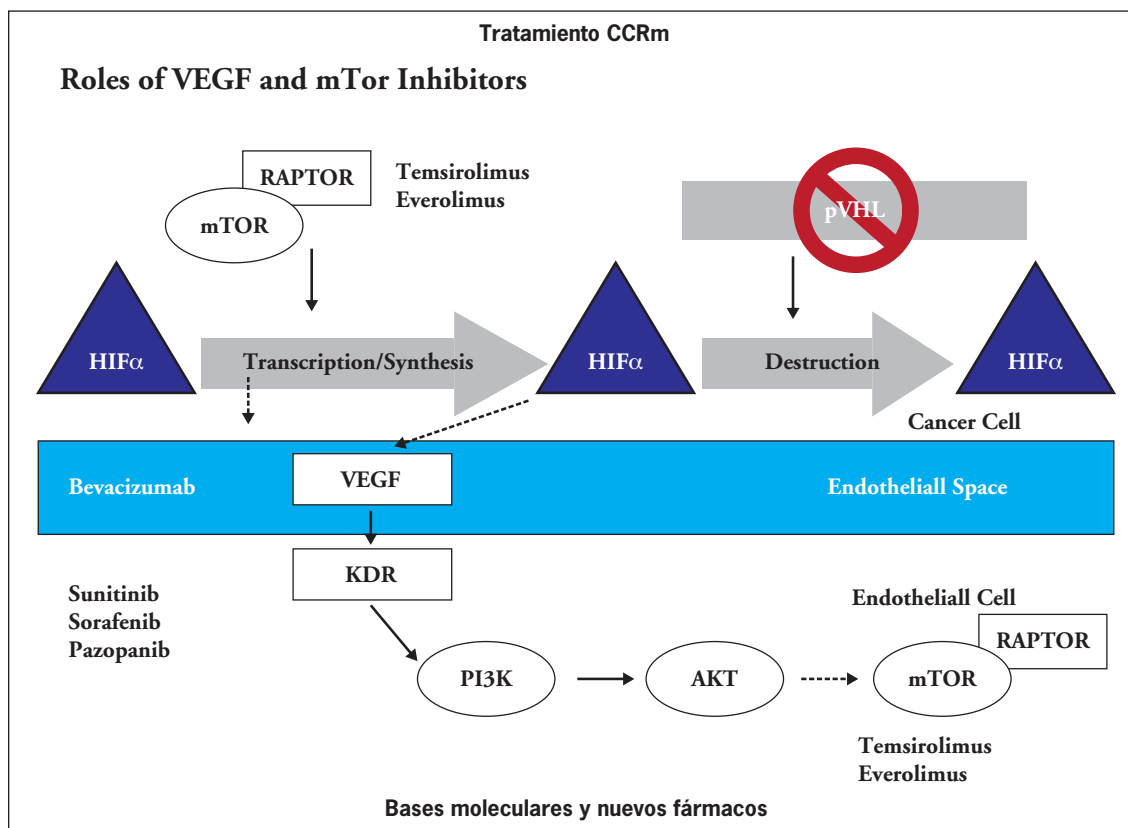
Tratamiento CCRm

Roles of VEGF and mTor Inhibitors

RAPTOR

mTOR

Temsirolimus
Everolimus

pVHL

HIF$\alpha$

Transcription/Synthesis

HIF$\alpha$

Destruction

HIF$\alpha$

Cancer Cell

Bevacizumab

VEGF

Endotheliall Space

KDR

Sunitinib
Sorafenib
Pazopanib

Endotheliall Cell

RAPTOR

PI3K

AKT

mTOR

Temsirolimus
Everolimus

Bases moleculares y nuevos fármacos